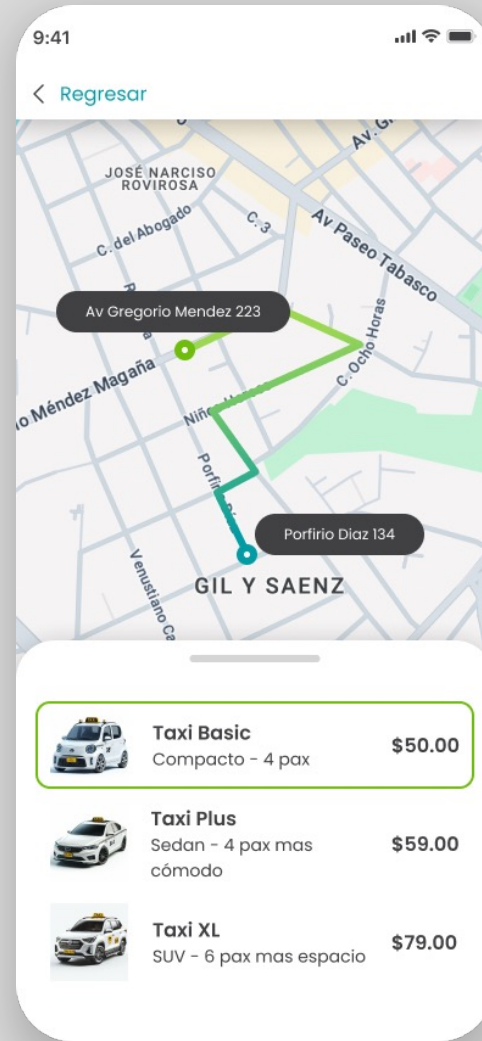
9:41

< Regresar

Av. G

JOSÉ NARCISO ROVIROSA

C. del Abogado

C. 3

Av Paseo Tabasco

Av Gregorio Mendez 223

C. Ocho Horas

o Méndez Magaña

Niños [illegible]

Porfirio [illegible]

Porfirio Diaz 134

Venustiano Ca

GIL Y SAENZ

Taxi Basic
Compacto - 4 pax
$50.00

Taxi Plus
Sedan - 4 pax mas cómodo
$59.00

Taxi XL
SUV - 6 pax mas espacio
$79.00